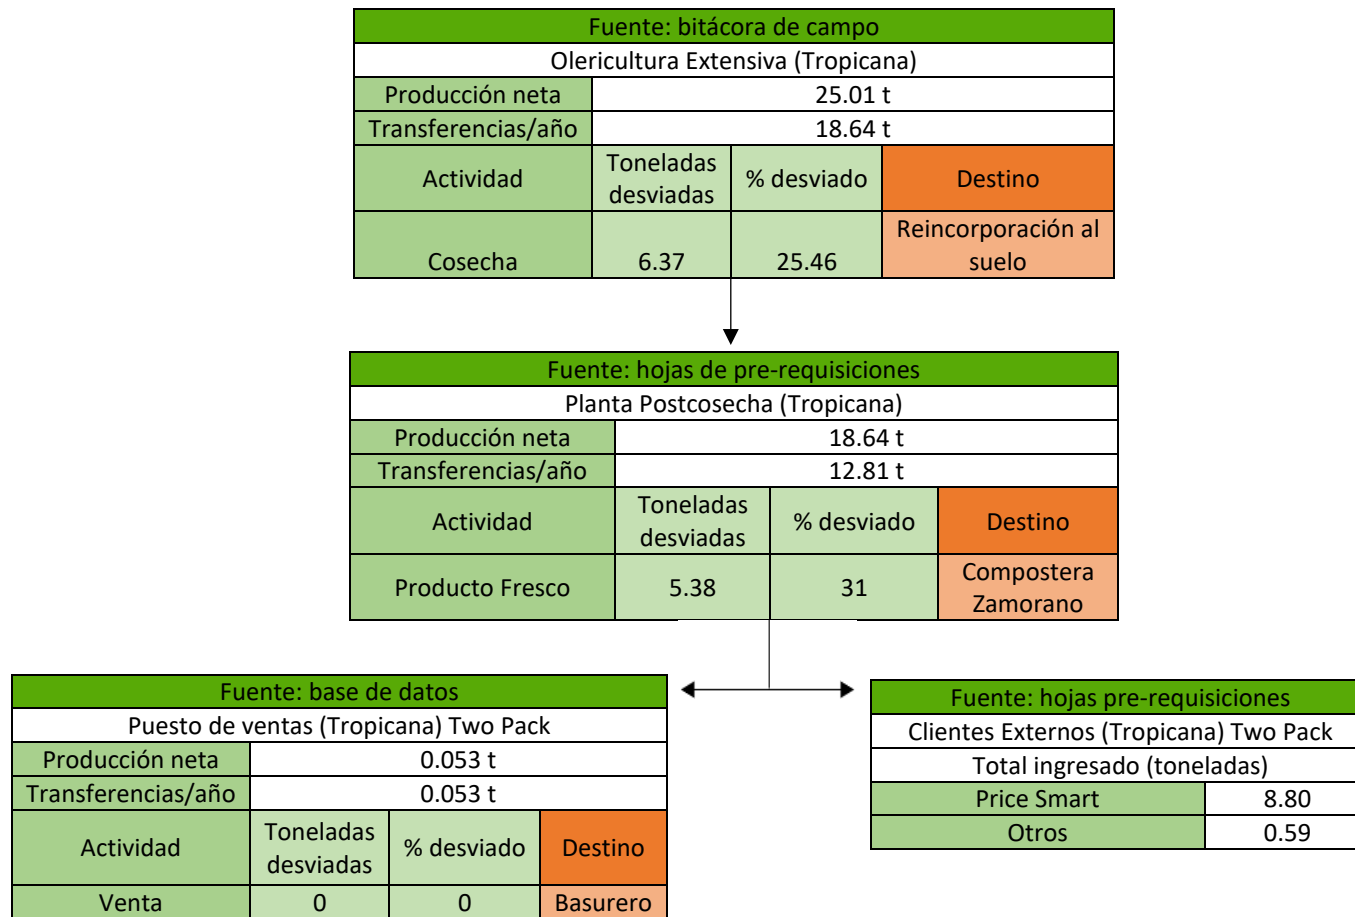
| Fuente: bitácora de campo | | | |
|---|---|---|---|
| Olericultura Extensiva (Tropicana) | | | |
| Producción neta | 25.01 t | | |
| Transferencias/año | 18.64 t | | |
| Actividad | Toneladas desviadas | % desviado | Destino |
| Cosecha | 6.37 | 25.46 | Reincorporación al suelo |

| Fuente: hojas de pre-requisiciones | | | |
|---|---|---|---|
| Planta Postcosecha (Tropicana) | | | |
| Producción neta | 18.64 t | | |
| Transferencias/año | 12.81 t | | |
| Actividad | Toneladas desviadas | % desviado | Destino |
| Producto Fresco | 5.38 | 31 | Compostera Zamorano |

| Fuente: base de datos | | | |
|---|---|---|---|
| Puesto de ventas (Tropicana) Two Pack | | | |
| Producción neta | 0.053 t | | |
| Transferencias/año | 0.053 t | | |
| Actividad | Toneladas desviadas | % desviado | Destino |
| Venta | 0 | 0 | Basurero |

| Fuente: hojas pre-requisiciones | |
|---|---|
| Clientes Externos (Tropicana) Two Pack | |
| Total ingresado (toneladas) | |
| Price Smart | 8.80 |
| Otros | 0.59 |